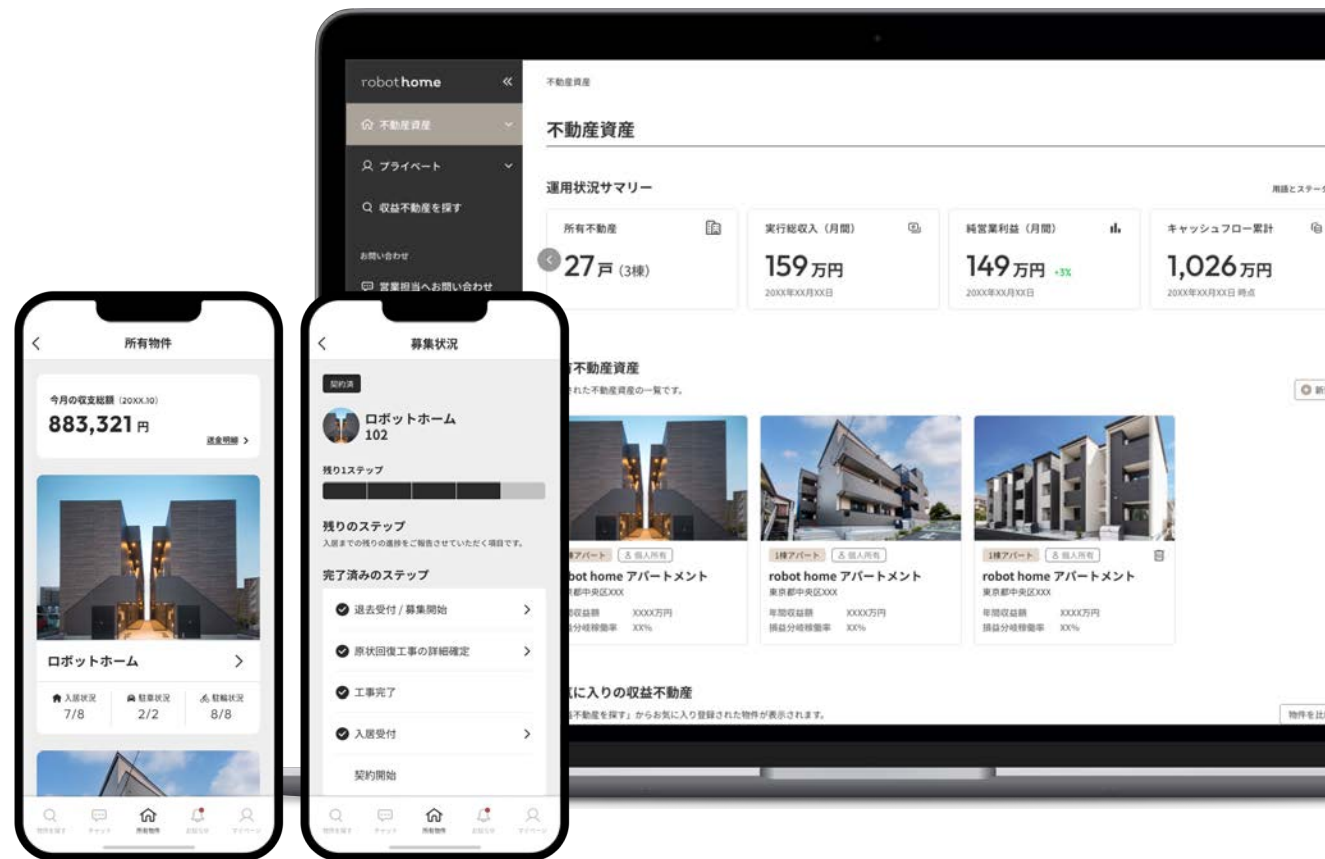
robot home
不動産資産
プライベート
収益不動産を探す
お問い合わせ
営業担当へお問い合わせ

不動産資産
不動産資産
運用状況サマリー
用語とステータ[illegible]

所有不動産
27戸 (3棟)

実行総収入 (月間)
159万円
20XX年XX月XX日

純営業利益 (月間)
149万円 +3%
20XX年XX月XX日

キャッシュフロー累計
1,026万円
20XX年XX月XX日 時点

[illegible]不動産資産
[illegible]れた不動産資産の一覧です。
新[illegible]

1棟アパート 個人所有
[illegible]bot home アパートメント
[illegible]都中央区XXX
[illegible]収益額 XXXX万円
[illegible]益分岐稼働率 XX%

1棟アパート 個人所有
robot home アパートメント
東京都中央区XXX
年間収益額 XXXX万円
損益分岐稼働率 XX%

1棟アパート 個人所有
robot home アパートメント
東京都中央区XXX
年間収益額 XXXX万円
損益分岐稼働率 XX%

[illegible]に入りの収益不動産
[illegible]不動産を探す」からお気に入り登録された物件が表示されます。
物件を比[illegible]

所有物件
今月の収支総額 (20XX.10)
883,321円
送金明細 >
ロボットホーム
入居状況 7/8
駐車状況 2/2
駐輪状況 8/8
物件を探す チャット 所有物件 お知らせ マイページ

募集状況
契約済
ロボットホーム
102
残り1ステップ
残りのステップ
入居までの残りの進捗をご報告させていただく項目です。
完了済みのステップ
退去受付 / 募集開始
原状回復工事の詳細確定
工事完了
入居受付
契約開始
物件を探す チャット 所有物件 お知らせ マイページ